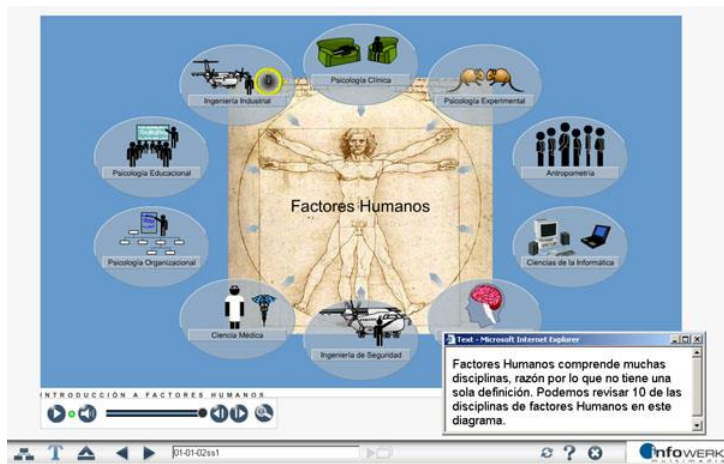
Psicología Clínica

Ingeniería Industrial

Psicología Experimental

Psicología Educacional

Antropometría

Factores Humanos

Psicología Organizacional

Ciencias de la Informática

Ciencia Médica

Ingeniería de Seguridad

Text - Microsoft Internet Explorer

Factores Humanos comprende muchas disciplinas, razón por lo que no tiene una sola definición. Podemos revisar 10 de las disciplinas de factores Humanos en este diagrama.

INTRODUCCIÓN A FACTORES HUMANOS

01-01-02ss1

infoWERK